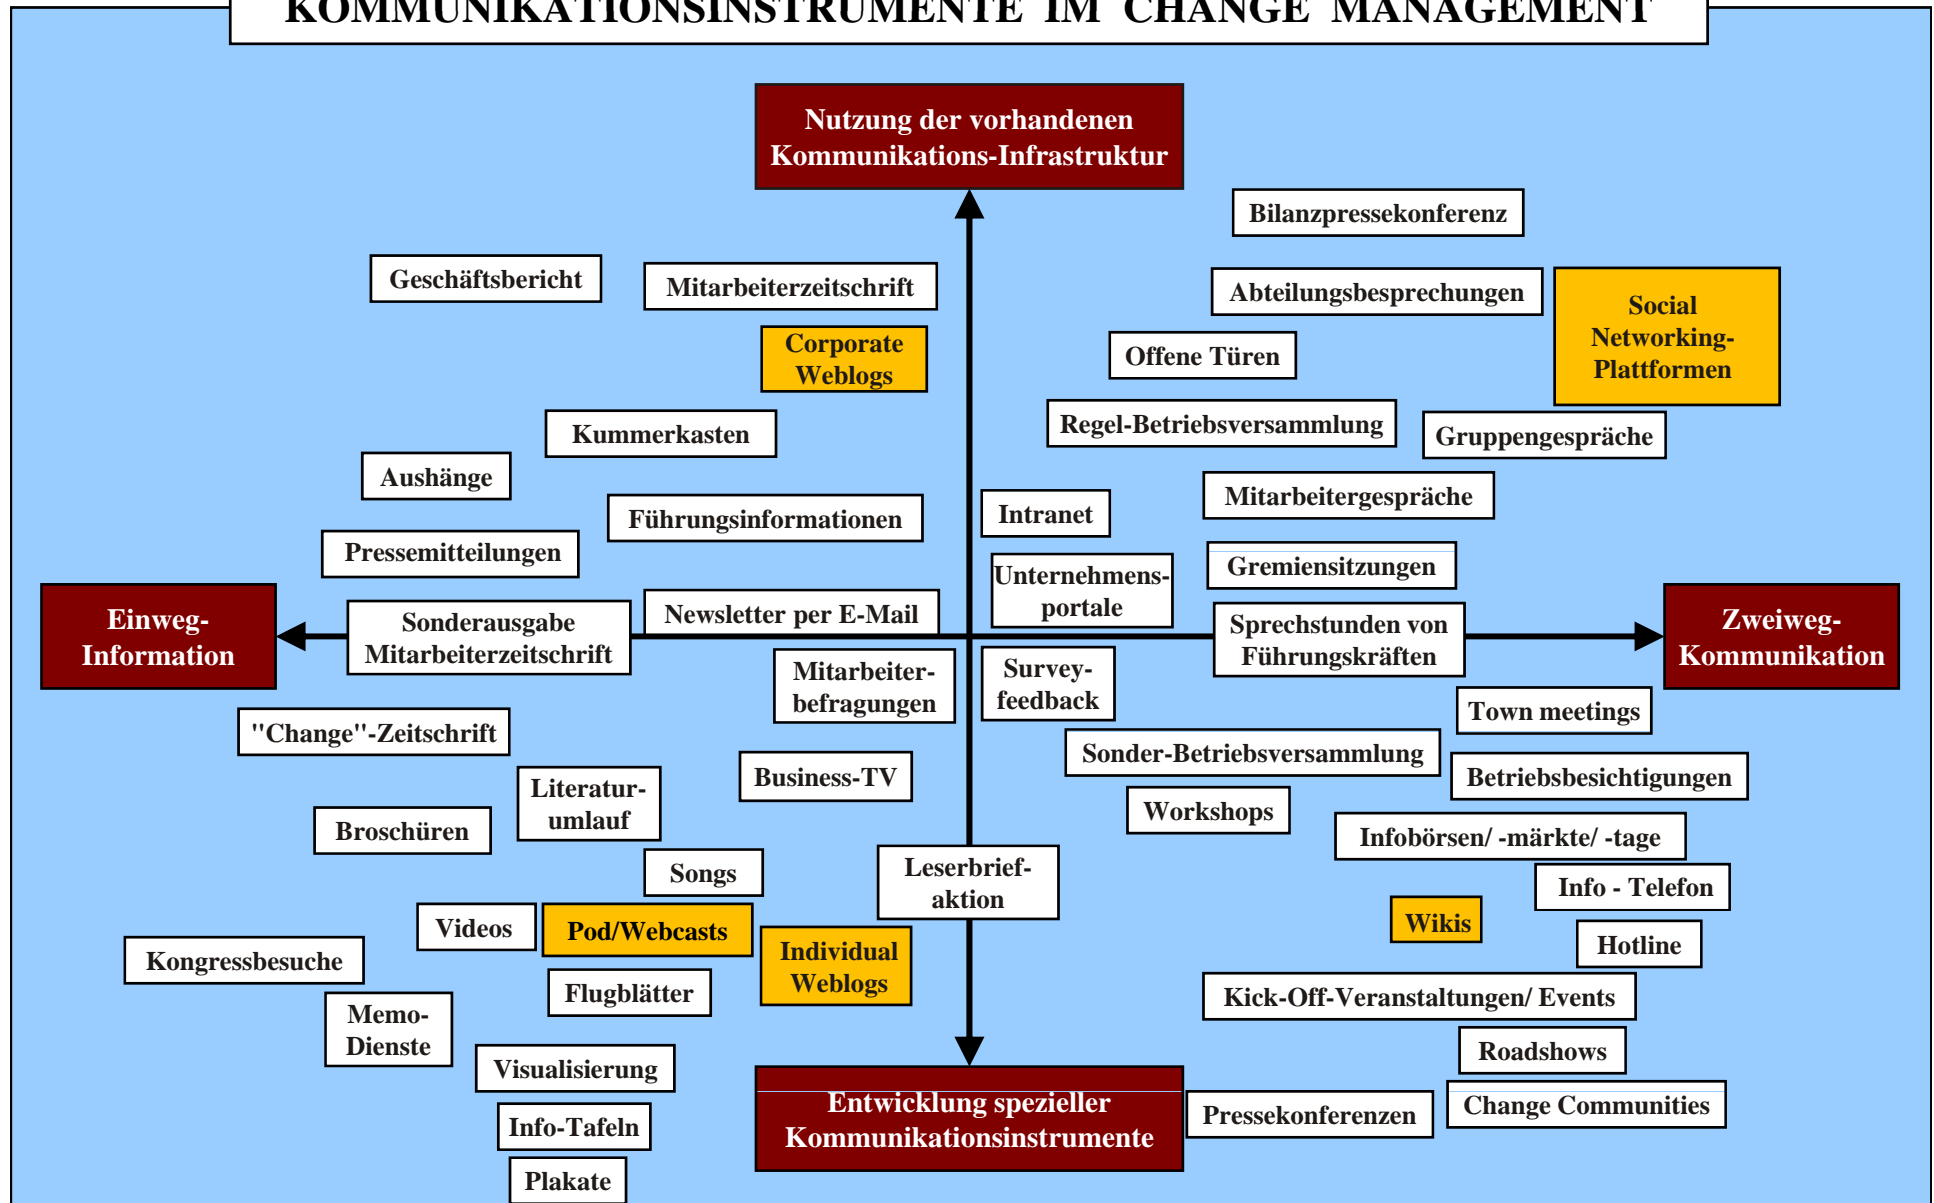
KOMMUNIKATIONSINSTRUMENTE IM CHANGE MANAGEMENT

Nutzung der vorhandenen Kommunikations-Infrastruktur

Bilanzpressekonferenz

Geschäftsbericht

Mitarbeiterzeitschrift

Abteilungsbesprechungen

Social Networking-Plattformen

Corporate Weblogs

Offene Türen

Regel-Betriebsversammlung

Gruppengespräche

Kummerkasten

Aushänge

Führungsinformationen

Intranet

Mitarbeitergespräche

Pressemitteilungen

Unternehmens-portale

Gremiensitzungen

Einweg-Information

Sonderausgabe Mitarbeiterzeitschrift

Newsletter per E-Mail

Sprechstunden von Führungskräften

Zweiweg-Kommunikation

Mitarbeiter-befragungen

Survey-feedback

Town meetings

"Change"-Zeitschrift

Sonder-Betriebsversammlung

Business-TV

Betriebsbesichtigungen

Literatur-umlauf

Broschüren

Workshops

Infobörsen/ -märkte/ -tage

Songs

Leserbrief-aktion

Info - Telefon

Videos

Pod/Webcasts

Wikis

Kongressbesuche

Individual Weblogs

Hotline

Flugblätter

Memo-Dienste

Kick-Off-Veranstaltungen/ Events

Roadshows

Visualisierung

Entwicklung spezieller Kommunikationsinstrumente

Pressekonferenzen

Change Communities

Info-Tafeln

Plakate